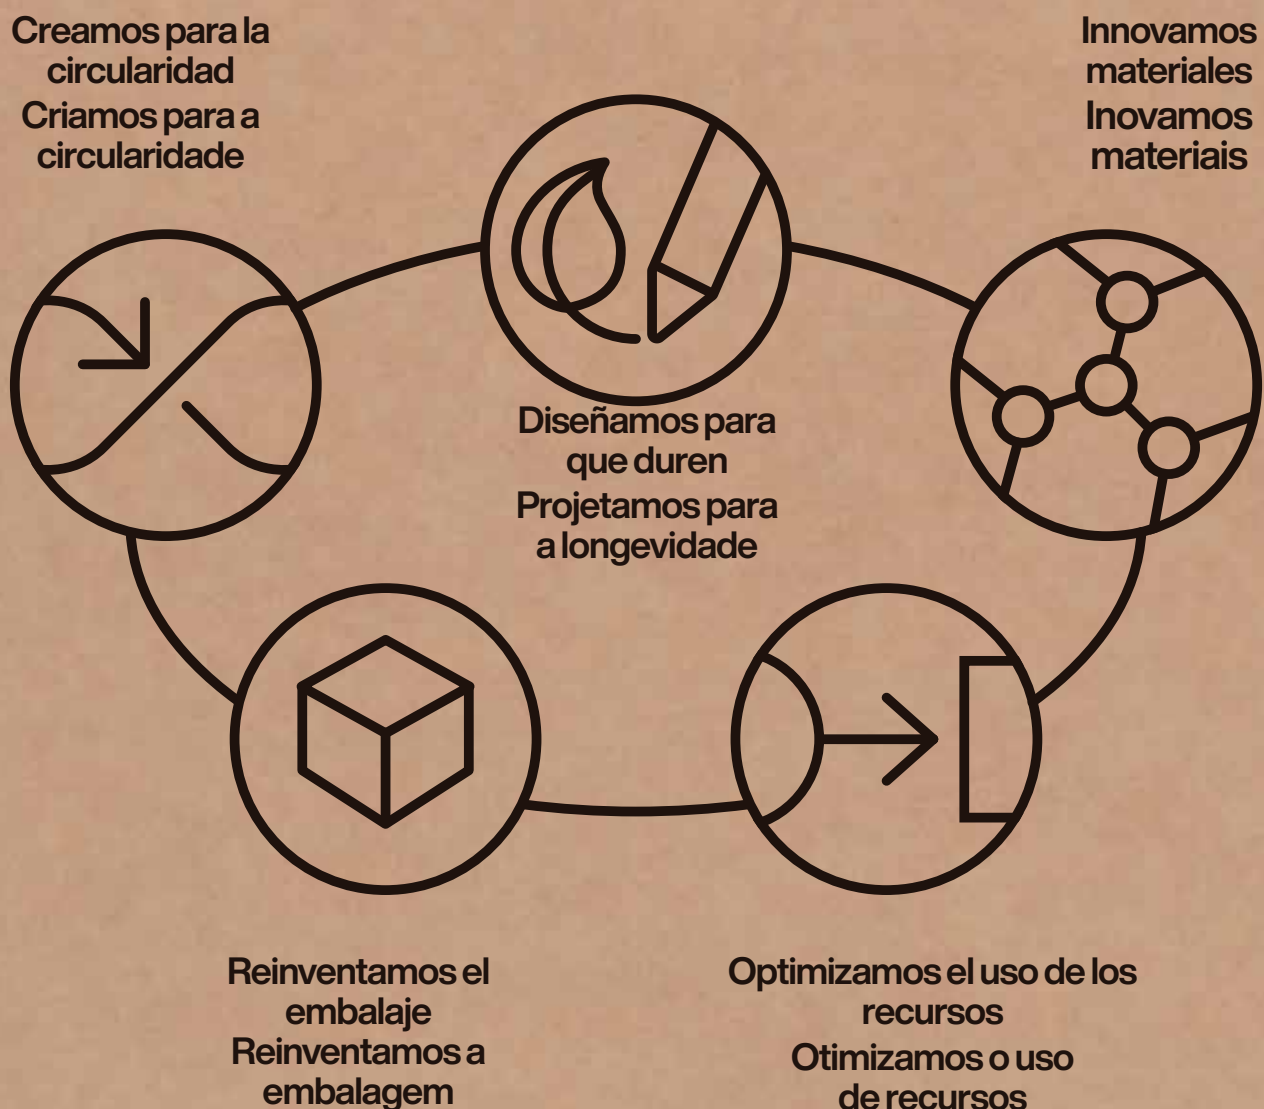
Creamos para la circularidad
Criamos para a circularidade

Innovamos materiales
Inovamos materiais

Diseñamos para que duren
Projetamos para a longevidade

Reinventamos el embalaje
Reinventamos a embalagem

Optimizamos el uso de los recursos
Otimizamos o uso de recursos